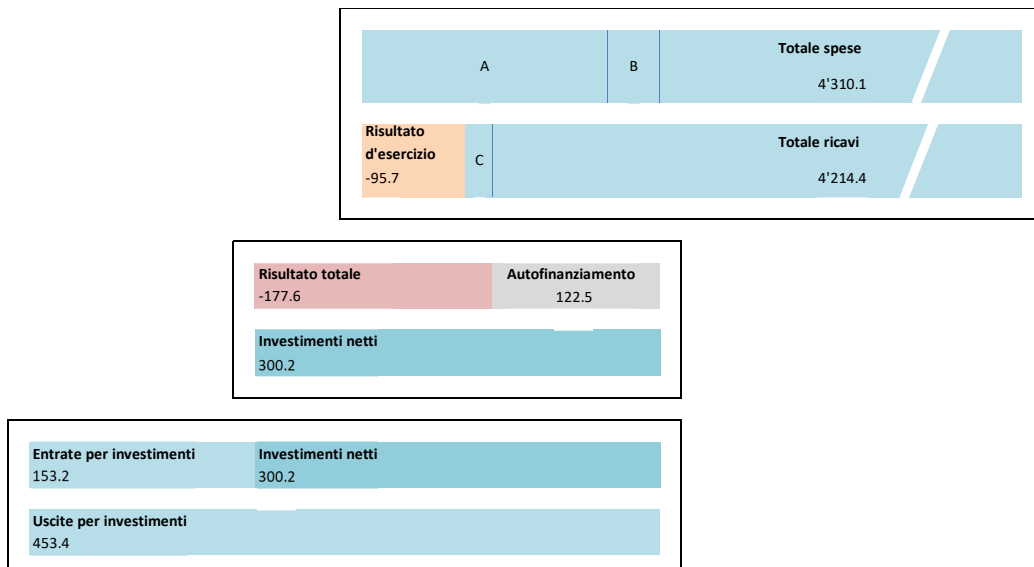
A

B

Totale spese
4'310.1

Risultato d'esercizio
-95.7

C

Totale ricavi
4'214.4

Risultato totale
-177.6

Autofinanziamento
122.5

Investimenti netti
300.2

Entrate per investimenti
153.2

Investimenti netti
300.2

Uscite per investimenti
453.4